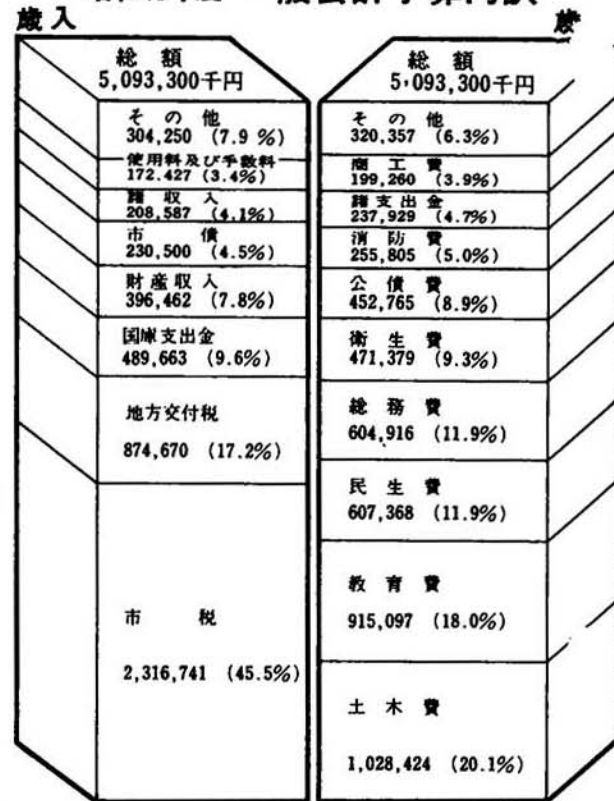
歳入

歳

総額
5,093,300千円

その他
304,250 (7.9%)

使用料及び手数料
172,427 (3.4%)

諸収入
208,587 (4.1%)

市債
230,500 (4.5%)

財産収入
396,462 (7.8%)

国庫支出金
489,663 (9.6%)

地方交付税
874,670 (17.2%)

市税
2,316,741 (45.5%)

総額
5,093,300千円

その他
320,357 (6.3%)

商工費
199,260 (3.9%)

諸支出金
237,929 (4.7%)

消防費
255,805 (5.0%)

公債費
452,765 (8.9%)

衛生費
471,379 (9.3%)

総務費
604,916 (11.9%)

民生費
607,368 (11.9%)

教育費
915,097 (18.0%)

土木費
1,028,424 (20.1%)